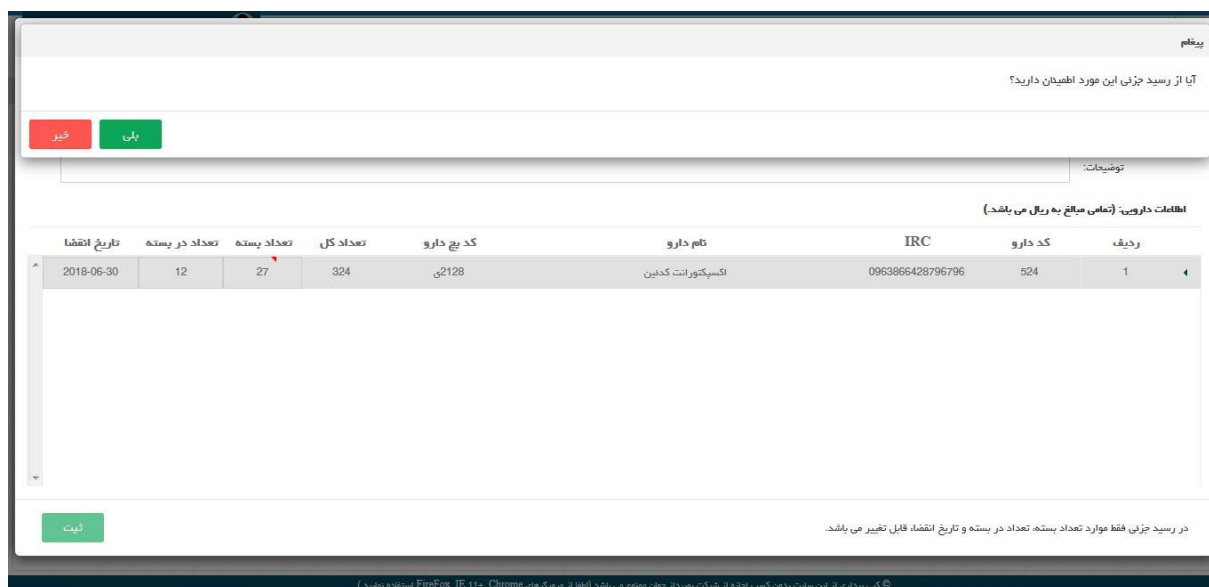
پیغام

آیا از رسید جزئی این مورد اطمینان دارید؟

بلی خیر

توضیحات:

اطلاعات دارویی: (تمامی مبالغ به ریال می باشد.)

| ردیف | کد دارو | IRC | نام دارو | کد بچ دارو | تعداد کل | تعداد بسته | تعداد در بسته | تاریخ انقضا |
|---|---|---|---|---|---|---|---|---|
| 1 | 524 | 0963866428796796 | اکسپکتورانت کدئین | 2128ی | 324 | 27 | 12 | 2018-06-30 |

در رسید جزئی فقط موارد تعداد بسته، تعداد در بسته و تاریخ انقضا، قابل تغییر می باشد.

ثبت

© کپی برداری از این سایت بدون کسب اجازه از شرکت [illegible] FireFox IE 11+ Chrome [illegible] استفاده نمایید)